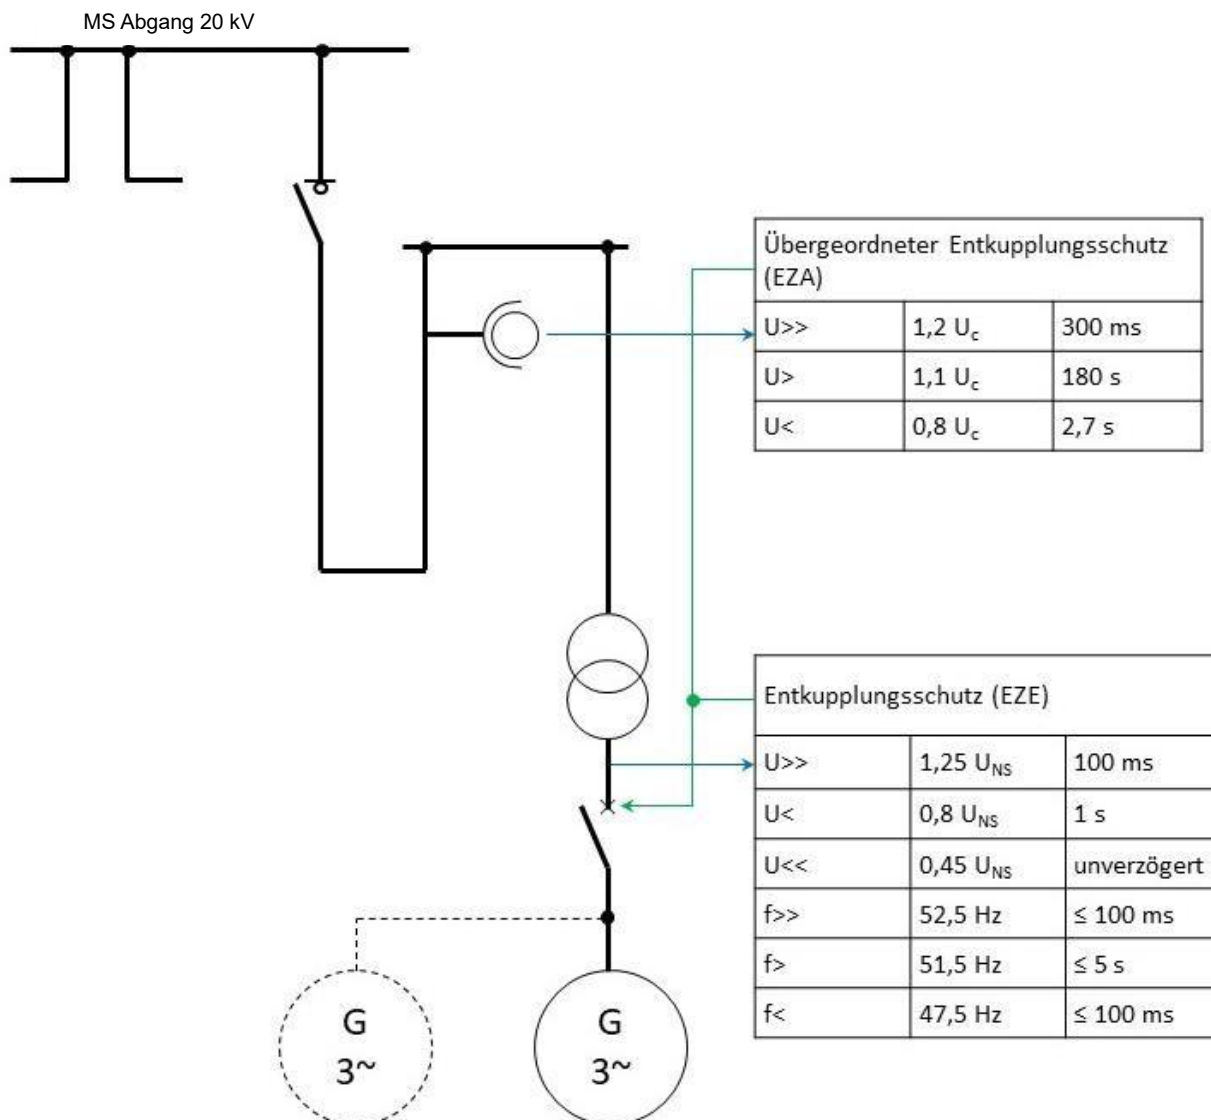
MS Abgang 20 kV

| Übergeordneter Entkupplungsschutz (EZA) | | |
|---|---|---|
| U>> | 1,2 $U_c$ | 300 ms |
| U> | 1,1 $U_c$ | 180 s |
| U< | 0,8 $U_c$ | 2,7 s |

| Entkupplungsschutz (EZE) | | |
|---|---|---|
| U>> | 1,25 $U_{NS}$ | 100 ms |
| U< | 0,8 $U_{NS}$ | 1 s |
| U<< | 0,45 $U_{NS}$ | unverzögert |
| f>> | 52,5 Hz | ≤ 100 ms |
| f> | 51,5 Hz | ≤ 5 s |
| f< | 47,5 Hz | ≤ 100 ms |

G
3~

G
3~